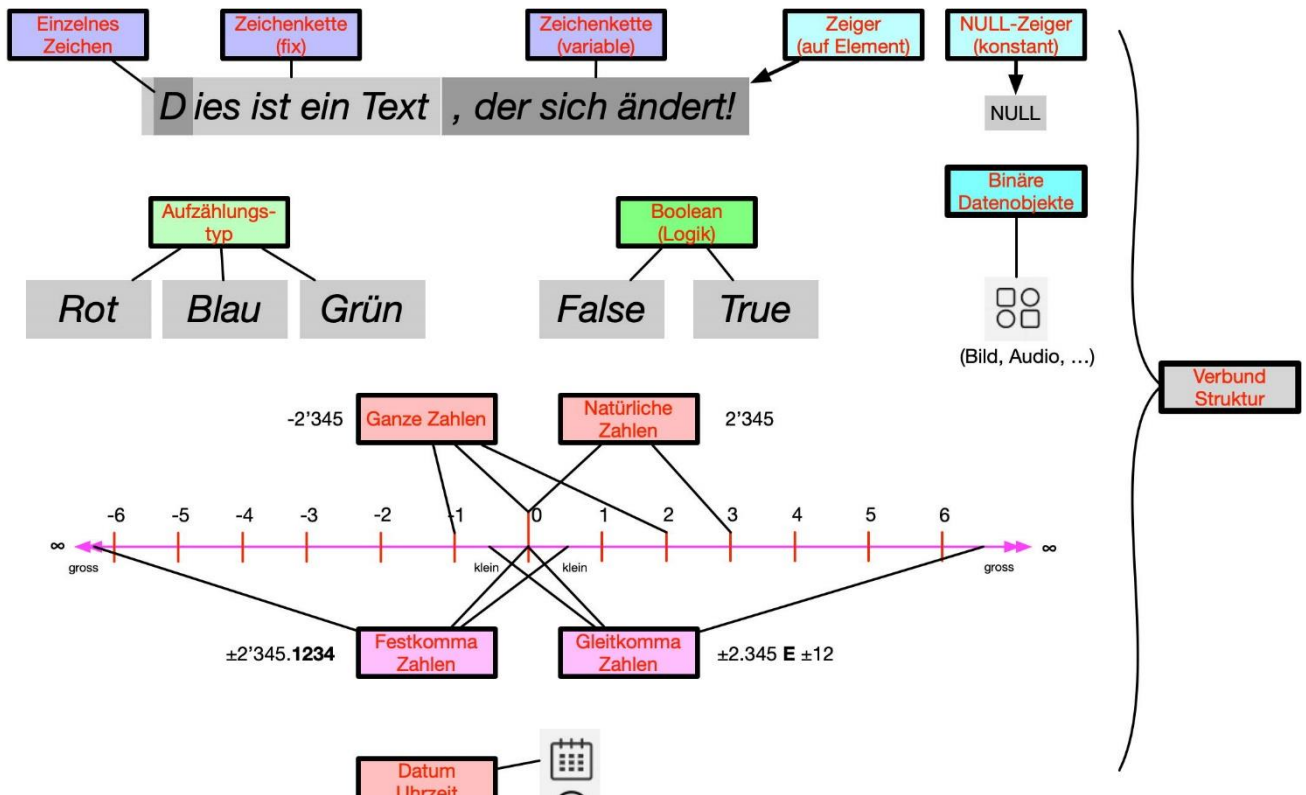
Einzelnes Zeichen

Zeichenkette (fix)

Zeichenkette (variable)

Zeiger (auf Element)

NULL-Zeiger (konstant)

D ies ist ein Text , der sich ändert!

NULL

Binäre Datenobjekte

Aufzählungstyp

Rot Blau Grün

Boolean (Logik)

False True

(Bild, Audio, …)

Verbund Struktur

-2'345 Ganze Zahlen

Natürliche Zahlen 2'345

-6 -5 -4 -3 -2 -1 0 1 2 3 4 5 6

$\infty$ $\infty$

gross klein klein gross

±2'345.**1234** Festkomma Zahlen

Gleitkomma Zahlen ±2.345 **E** ±12

Datum Uhrzeit